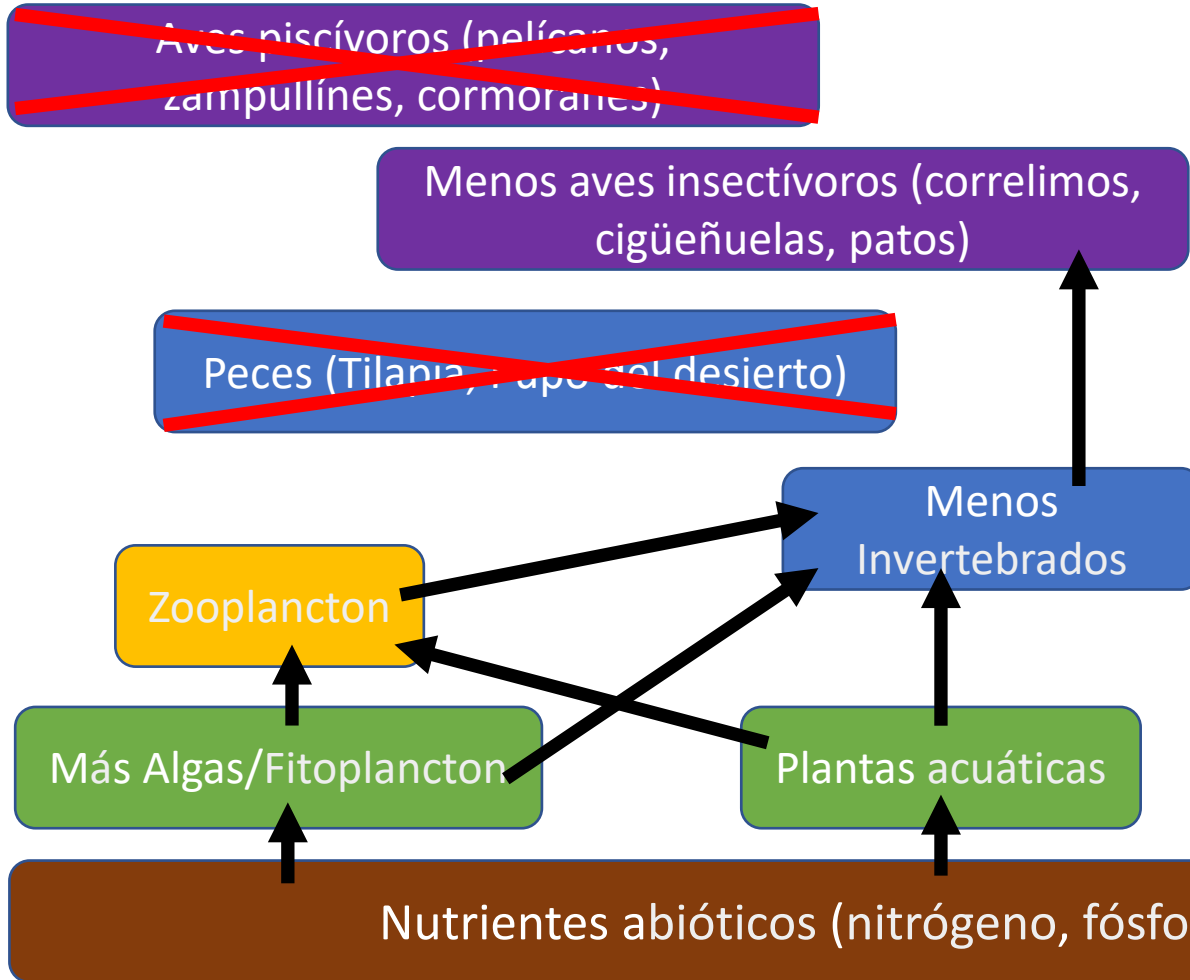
Aves piscívoros (pelícanos, zampullines, cormoranes)

Menos aves insectívoros (correlimos, cigüeñuelas, patos)

Peces (Tilapia, Pupo del desierto)

Menos Invertebrados

Zooplancton

Más Algas/Fitoplancton

Plantas acuáticas

Nutrientes abióticos (nitrógeno, fósfo